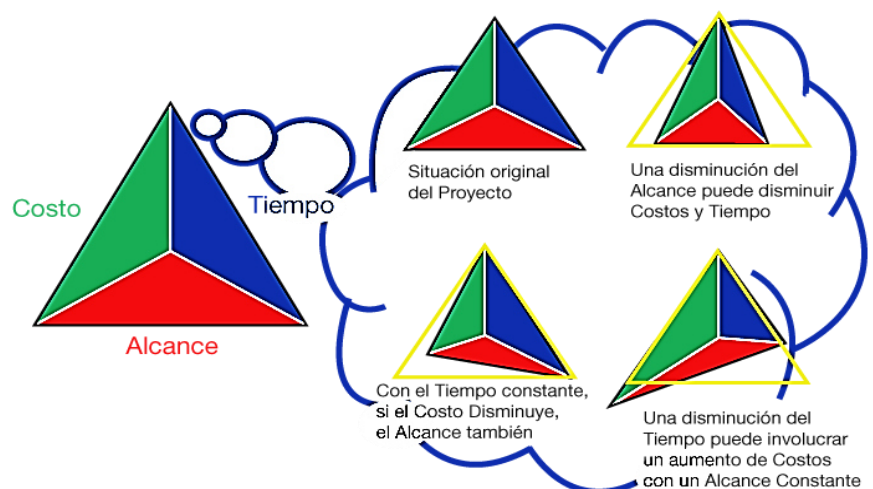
Costo

Tiempo

Alcance

Situación original del Proyecto

Una disminución del Alcance puede disminuir Costos y Tiempo

Con el Tiempo constante, si el Costo Disminuye, el Alcance también

Una disminución del Tiempo puede involucrar un aumento de Costos con un Alcance Constante